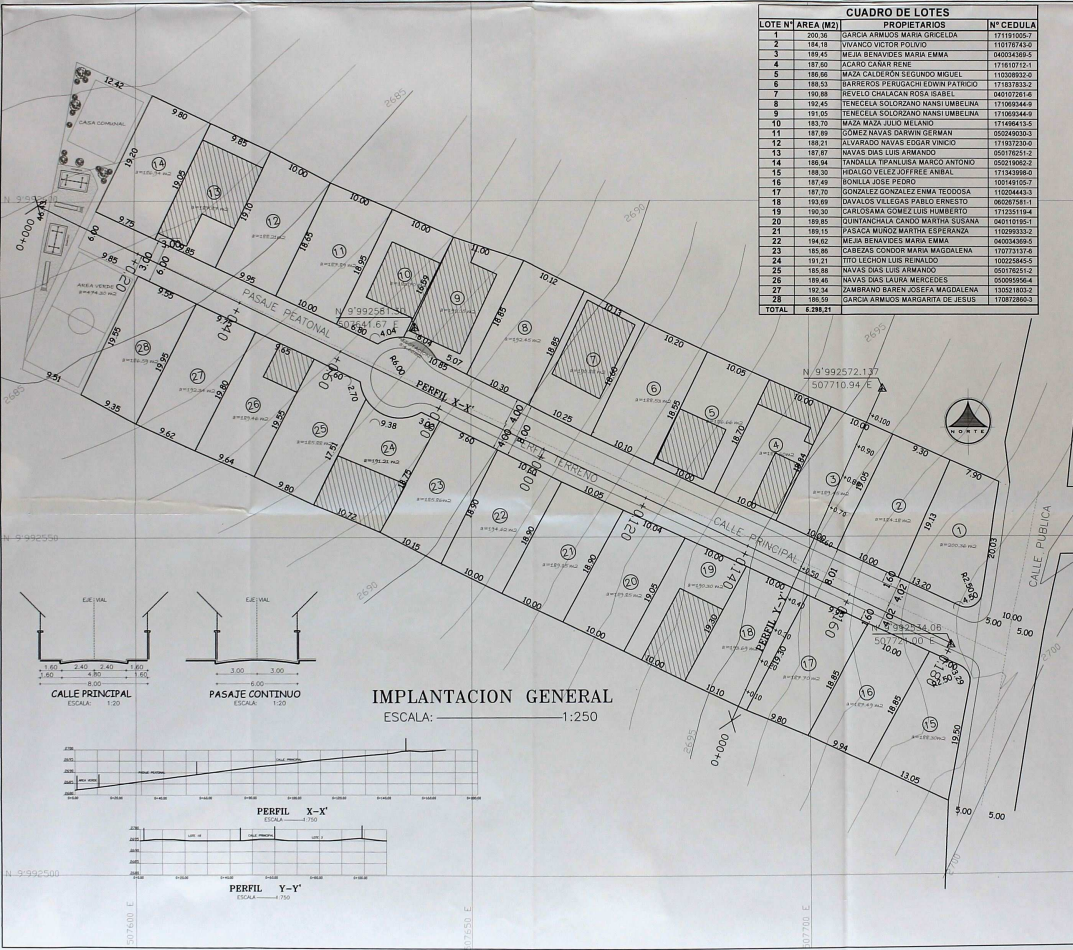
CUADRO DE LOTES

| LOTE Nº | AREA (M2) | PROPIETARIOS | Nº CEDULA |
|---|---|---|---|
| 1 | 200,36 | GARCIA ARMIJOS MARIA GRICELDA | 171191005-7 |
| 2 | 184,18 | VIVANCO VICTOR POLIVIO | 110176743-0 |
| 3 | 189,45 | MEJIA BENAVIDES MARIA EMMA | 040034369-5 |
| 4 | 187,60 | ACARO CAÑAR RENE | 171610712-1 |
| 5 | 186,66 | MAZA CALDERON SEGUNDO MIGUEL | 110308932-0 |
| 6 | 188,53 | BARREROS PERUGACHI EDWIN PATRICIO | 171837833-2 |
| 7 | 190,88 | REVELO CHALACAN ROSA ISABEL | 040107261-6 |
| 8 | 192,45 | TENECELA SOLORZANO NANSI UMBELINA | 171069344-9 |
| 9 | 191,05 | TENECELA SOLORZANO NANSI UMBELINA | 171069344-9 |
| 10 | 183,70 | MAZA MAZA JULIO MELANIO | 171498413-5 |
| 11 | 187,89 | GOMEZ NAVAS DARWIN GERMAN | 050249030-3 |
| 12 | 188,21 | ALVARADO NAVAS EDGAR VINICIO | 171937230-0 |
| 13 | 187,87 | NAVAS DIAS LUIS ARMANDO | 050176251-2 |
| 14 | 188,94 | TANDALLA TIPANLUISA MARCO ANTONIO | 050219062-2 |
| 15 | 188,30 | HIDALGO VELEZ JOFFREE ANIBAL | 171343998-0 |
| 16 | 187,49 | BONILLA JOSE PEDRO | 100149105-7 |
| 17 | 187,70 | GONZALEZ GONZALEZ ENMA TEODOSA | 110204443-3 |
| 18 | 193,69 | DAVALOS VILLEGAS PABLO ERNESTO | 060267581-1 |
| 19 | 190,30 | CARLOSAMA GOMEZ LUIS HUMBERTO | 171235119-4 |
| 20 | 189,85 | QUINTANCHALA CANDO MARTHA SUSANA | 040110195-1 |
| 21 | 189,15 | PASACA MUÑOZ MARTHA ESPERANZA | 110299333-2 |
| 22 | 194,62 | MEJIA BENAVIDES MARIA EMMA | 040034369-5 |
| 23 | 185,86 | CABEZAS CONDOR MARIA MAGDALENA | 170773137-6 |
| 24 | 191,21 | TITO LECHON LUIS REINALDO | 100225845-5 |
| 25 | 185,88 | NAVAS DIAS LUIS ARMANDO | 050176251-2 |
| 26 | 189,46 | NAVAS DIAS LAURA MERCEDES | 050095956-4 |
| 27 | 192,34 | ZAMBRANO BAREN JOSEFA MAGDALENA | 130521803-2 |
| 28 | 186,59 | GARCIA ARMIJOS MARGARITA DE JESUS | 170872860-3 |
| TOTAL | 6.298,21 | | |

CASA COMUNAL
AREA VERDE
PASAJE PEATONAL
PERFIL X-X'
PERFIL TERRENO
CALLE PRINCIPAL
PERFIL Y-Y'
CALLE PUBLICA
NORTE
N 9'992561.91
507644.67 E
N 9'992572.137
507710.94 E
N 9'992534.06
507721.00 E
N 9'992550
N 9'992500
0+000
0+020
0+040
0+060
0+080
0+100
0+120
0+140
0+160
0+180
0+000
12.42 9.80 9.85 10.00 10.00 10.00 11.00 10.12 10.14 10.20 10.05 10.00 10.00 9.30 7.90 19.20 19.05 19.10 18.65 18.95 16.59 18.85 18.85 18.60 18.55 18.70 18.84 19.13 20.03 9.75 9.95 10.00 10.85 10.30 10.25 10.10 10.00 10.00 13.20 6.00 3.00 2.85 9.85 9.55 9.65 2.70 5.07 6.04 4.04 R6.00 9.38 9.60 4.00 4.00 19.55 19.95 19.80 19.55 17.51 18.75 18.90 18.90 19.05 19.30 18.85 18.85 19.50 9.51 9.35 9.62 9.64 9.80 10.72 10.15 10.00 10.00 10.00 10.00 10.10 9.80 9.94 13.05 10.05 10.04 10.00 10.00 10.00 10.00 5.00 5.00 5.00 5.00 1.60 1.60 4.02
2685 2690 2695 2700

EJE VIAL
1.60 2.40 2.40 1.60
4.80
8.00
CALLE PRINCIPAL
ESCALA: 1:20

EJE VIAL
3.00 3.00
6.00
PASAJE CONTINUO
ESCALA: 1:20

IMPLANTACION GENERAL
ESCALA: 1:250

PERFIL X-X'
ESCALA 1:750

PERFIL Y-Y'
ESCALA 1:750

507600 E
507650 E
507700 E